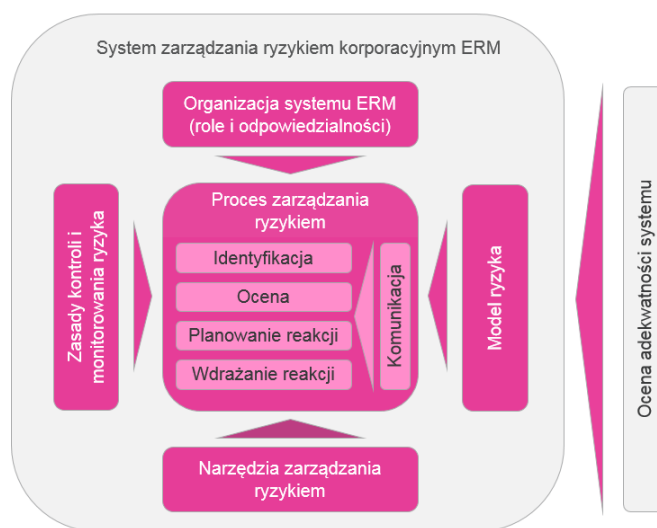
System zarządzania ryzykiem korporacyjnym ERM

Organizacja systemu ERM (role i odpowiedzialności)

Zasady kontroli i monitorowania ryzyka

Proces zarządzania ryzykiem

Identyfikacja

Ocena

Planowanie reakcji

Wdrażanie reakcji

Komunikacja

Model ryzyka

Narzędzia zarządzania ryzykiem

Ocena adekwatności systemu